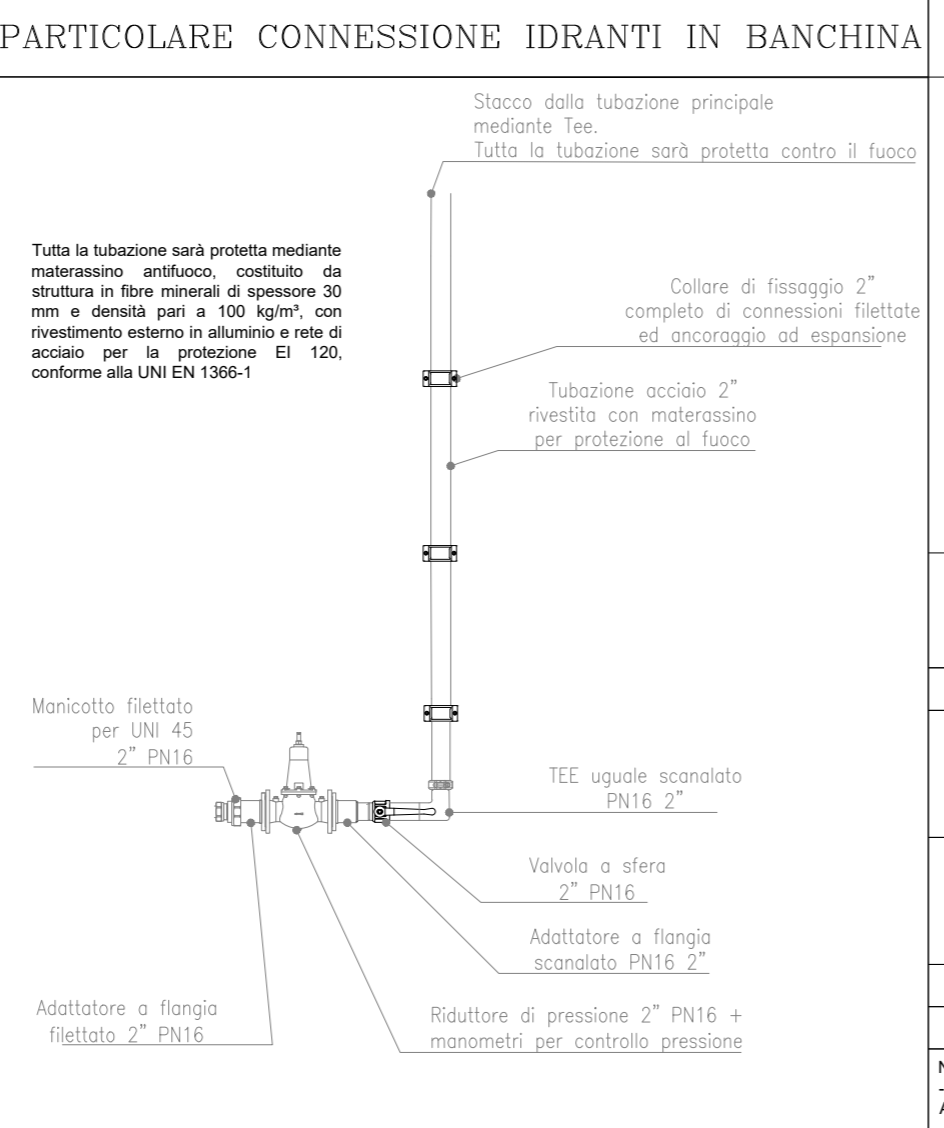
PARTICOLARE CONNESSIONE IDRANTI IN BANCHINA

Stacco dalla tubazione principale mediante Tee.
Tutta la tubazione sarà protetta contro il fuoco

Tutta la tubazione sarà protetta mediante materassino antifuoco, costituito da struttura in fibre minerali di spessore 30 mm e densità pari a 100 kg/m³, con rivestimento esterno in alluminio e rete di acciaio per la protezione EI 120, conforme alla UNI EN 1366-1

Collare di fissaggio 2" completo di connessioni filettate ed ancoraggio ad espansione

Tubazione acciaio 2" rivestita con materassino per protezione al fuoco

Manicotto filettato per UNI 45 2" PN16

TEE uguale scanalato PN16 2"

Valvola a sfera 2" PN16

Adattatore a flangia scanalato PN16 2"

Adattatore a flangia filettato 2" PN16

Riduttore di pressione 2" PN16 + manometri per controllo pressione

N
-
A